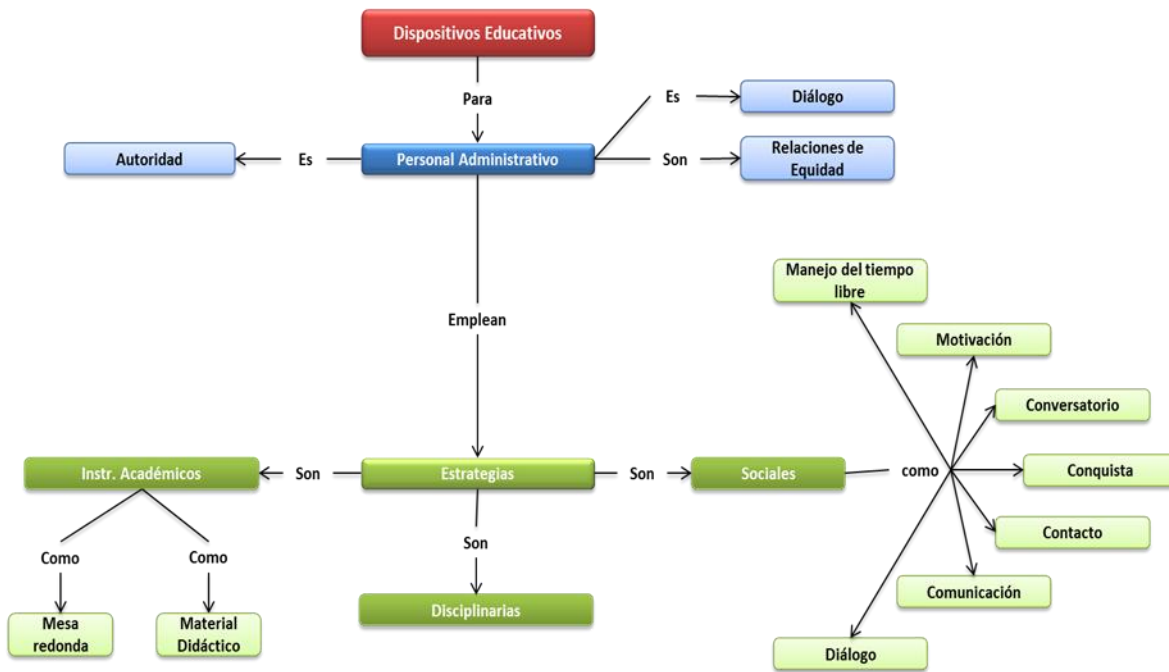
Dispositivos Educativos

Para

Personal Administrativo

Es

Autoridad

Es

Diálogo

Son

Relaciones de Equidad

Emplean

Estrategias

Son

Instr. Académicos

Como

Mesa redonda

Como

Material Didáctico

Son

Disciplinarias

Son

Sociales

como

Manejo del tiempo libre

Motivación

Conversatorio

Conquista

Contacto

Comunicación

Diálogo